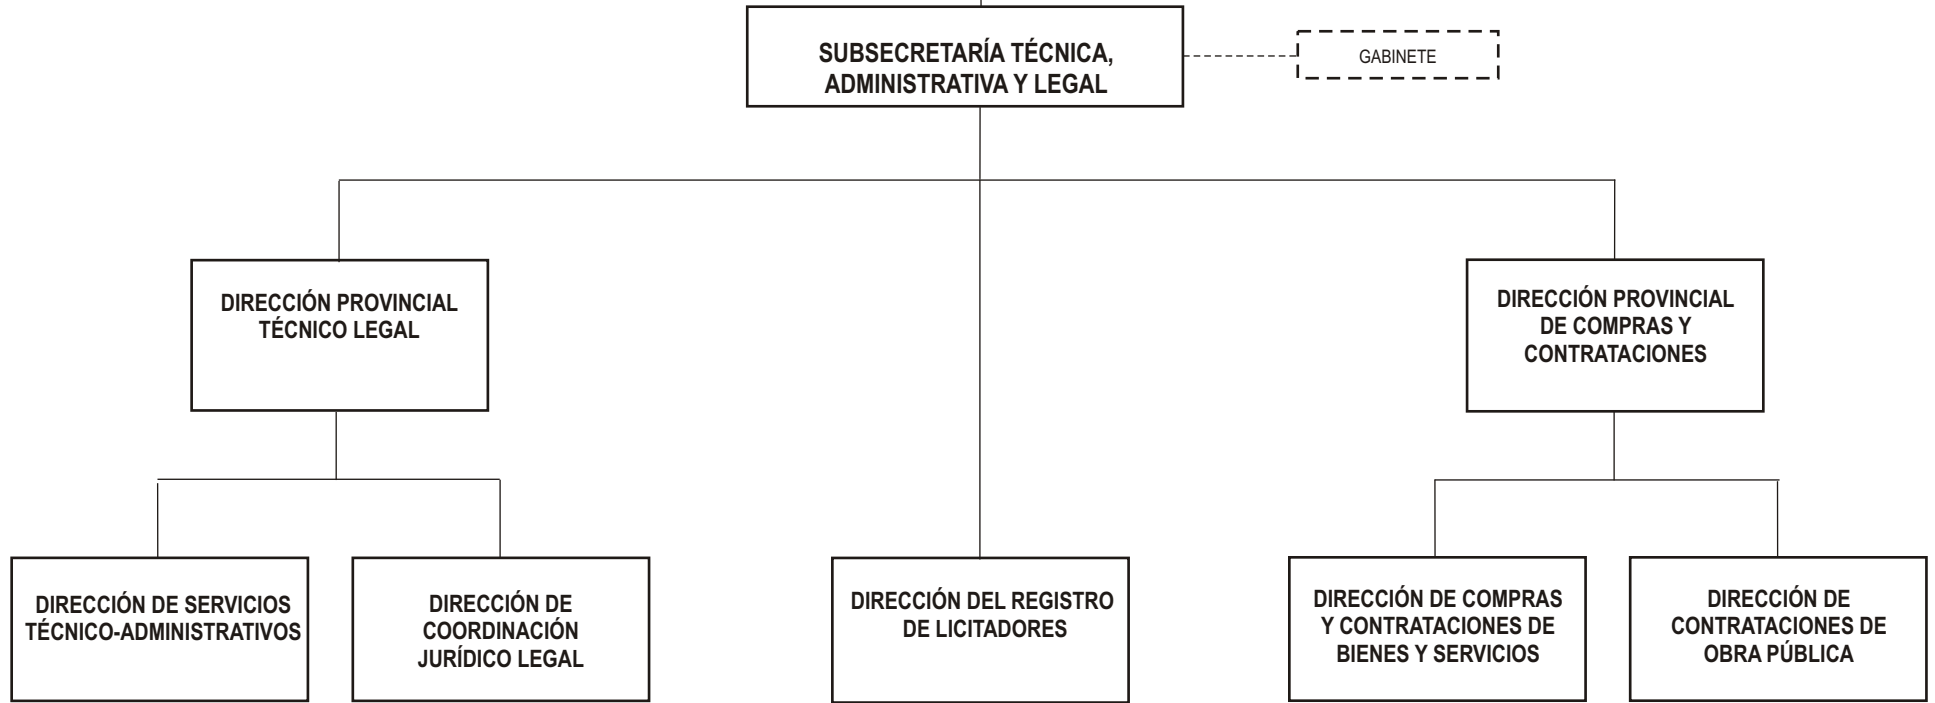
SUBSECRETARÍA TÉCNICA, ADMINISTRATIVA Y LEGAL

GABINETE

DIRECCIÓN PROVINCIAL TÉCNICO LEGAL

DIRECCIÓN PROVINCIAL DE COMPRAS Y CONTRATACIONES

DIRECCIÓN DE SERVICIOS TÉCNICO-ADMINISTRATIVOS

DIRECCIÓN DE COORDINACIÓN JURÍDICO LEGAL

DIRECCIÓN DEL REGISTRO DE LICITADORES

DIRECCIÓN DE COMPRAS Y CONTRATACIONES DE BIENES Y SERVICIOS

DIRECCIÓN DE CONTRATACIONES DE OBRA PÚBLICA